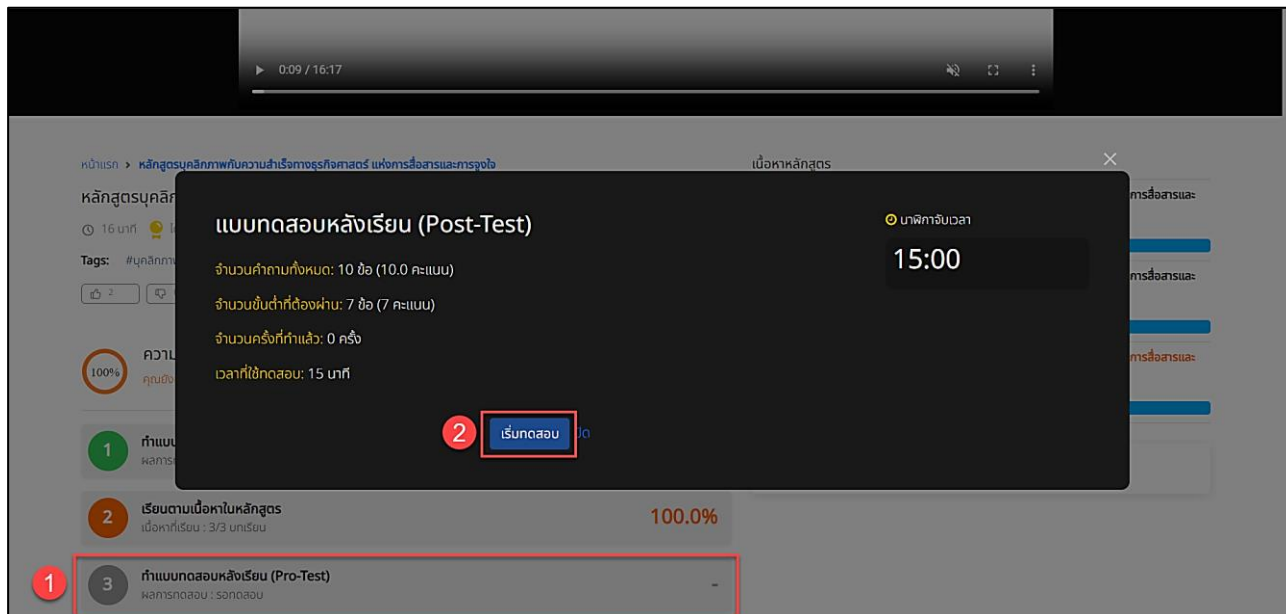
0:09 / 16:17

หน้าแรก > หลักสูตรบุคลิกภาพกับความสำเร็จทางธุรกิจศาสตร์ แห่งการสื่อสารและการจูงใจ

หลักสูตรบุคลิก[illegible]

16 นาที

Tags: #บุคลิกภา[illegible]

2

ความ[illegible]

100%

คุณยัง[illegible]

1 ทำแบบ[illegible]

ผลการ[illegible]

2 เรียนตามเนื้อหาในหลักสูตร

เนื้อหาที่เรียน : 3/3 บทเรียน

100.0%

1

3 ทำแบบทดสอบหลังเรียน (Pro-Test)

ผลการทดสอบ : รอทดสอบ

-

เนื้อหาหลักสูตร

การสื่อสารและ

การสื่อสารและ

การสื่อสารและ

×

แบบทดสอบหลังเรียน (Post-Test)

จำนวนคำถามทั้งหมด: 10 ข้อ (10.0 คะแนน)

จำนวนขั้นต่ำที่ต้องผ่าน: 7 ข้อ (7 คะแนน)

จำนวนครั้งที่ทำแล้ว: 0 ครั้ง

เวลาที่ใช้ทดสอบ: 15 นาที

นาฬิกาจับเวลา

15:00

2

เริ่มทดสอบ

ปิด